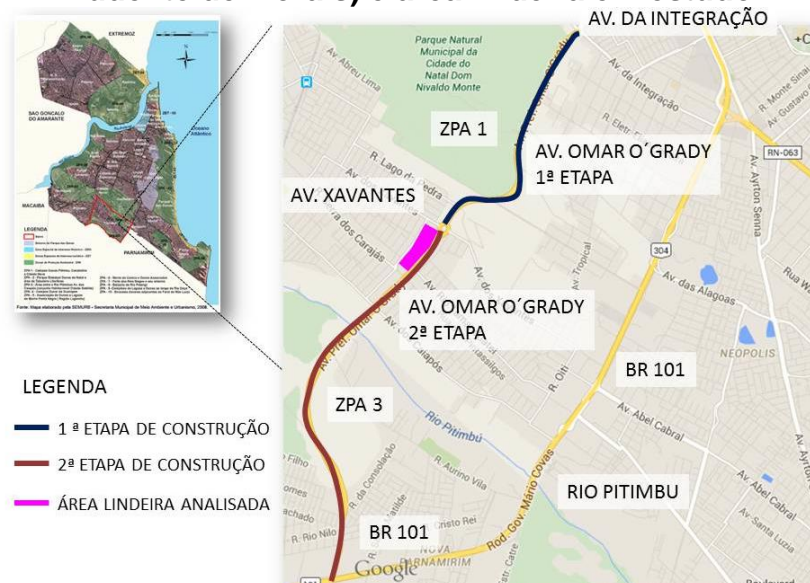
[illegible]

EXTREMOZ

SÃO GONÇALO DO AMARANTE

MACAÍBA

PARNAMIRIM

LEGENDA

Fonte: Mapa elaborado pela SEMURB – Secretaria Municipal de Meio Ambiente e Urbanismo, 2008

AV. DA INTEGRAÇÃO

Parque Natural Municipal da Cidade do Natal Dom Nivaldo Monte

ZPA 1

AV. OMAR O´GRADY 1ª ETAPA

AV. XAVANTES

AV. OMAR O´GRADY 2ª ETAPA

ZPA 3

BR 101

RIO PITIMBU

BR 101

RN-063

304

NEÓPOLIS

Av. de Integração

Av. Ayrton Senna

Av. das Alagoas

Av. Abel Cabral

Rio Pitimbu

R. Aurino Vila

Av. da Consolação

R. Cristo Rei

R. Lago de Pedra

R. dos Carajás

Av. Tropical

R. Otti

Rod. Gov. Mário Covas

PARNAMIRIM

Google

LEGENDA

1 ª ETAPA DE CONSTRUÇÃO

2ª ETAPA DE CONSTRUÇÃO

ÁREA LINDEIRA ANALISADA